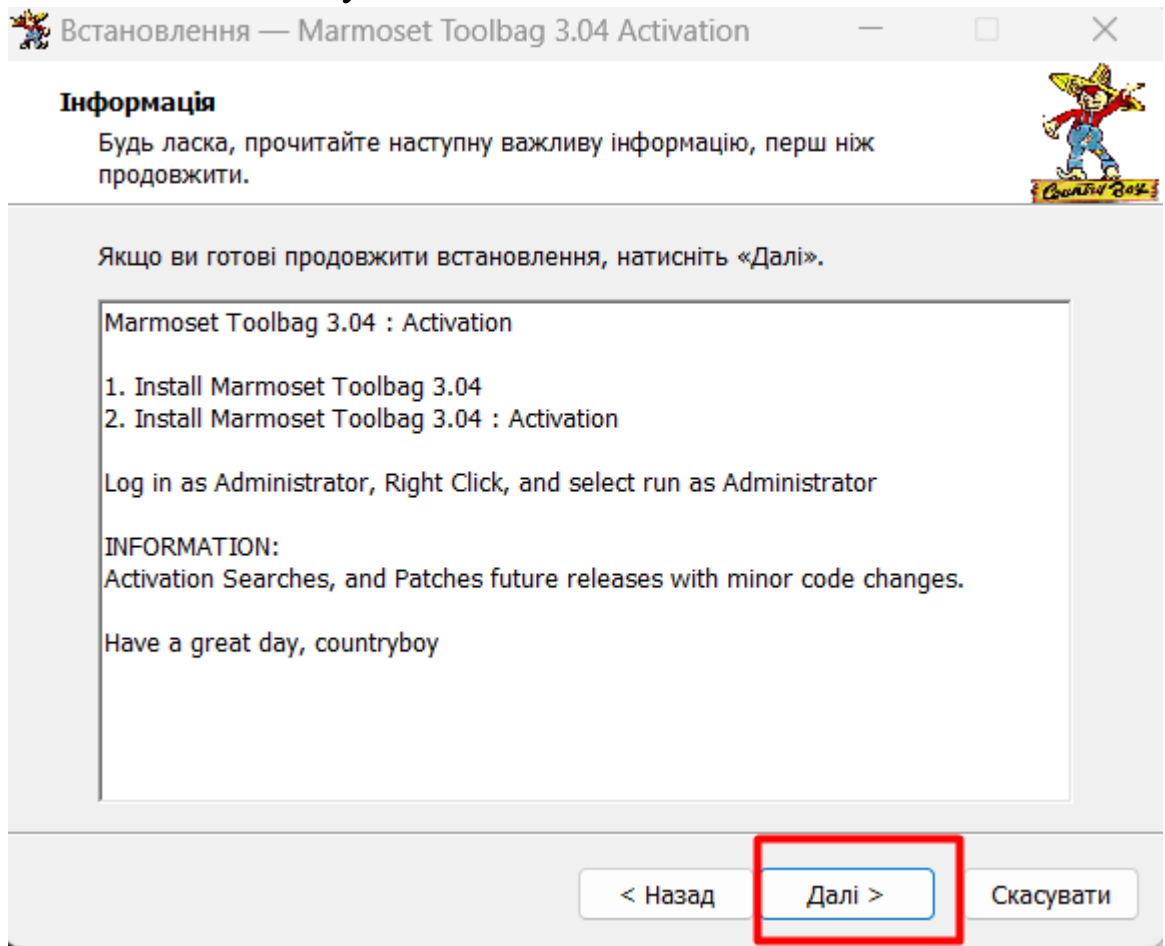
Встановлення — Marmoset Toolbag 3.04 Activation

Інформація
Будь ласка, прочитайте наступну важливу інформацію, перш ніж продовжити.

Country Boy

Якщо ви готові продовжити встановлення, натисніть «Далі».

Marmoset Toolbag 3.04 : Activation

1. Install Marmoset Toolbag 3.04
2. Install Marmoset Toolbag 3.04 : Activation

Log in as Administrator, Right Click, and select run as Administrator

INFORMATION:
Activation Searches, and Patches future releases with minor code changes.

Have a great day, countryboy

< Назад | Далі > | Скасувати